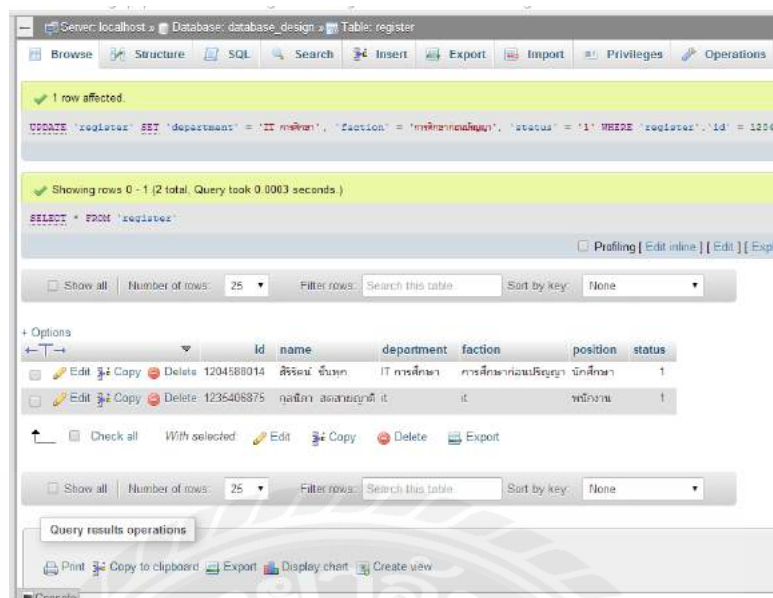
Server: localhost » Database: database_design » Table: register

Browse | Structure | SQL | Search | Insert | Export | Import | Privileges | Operations

1 row affected.

UPDATE `register` SET `department` = 'IT การศึกษา', `faction` = 'การศึกษาก่อนปริญญา', `status` = '1' WHERE `register`.`id` = 120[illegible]

Showing rows 0 - 1 (2 total, Query took 0.0003 seconds.)

SELECT * FROM `register`

Profiling [ Edit inline ] [ Edit ] [ Exp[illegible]

Show all | Number of rows: 25 | Filter rows: Search this table | Sort by key: None

+ Options

| | | id | name | department | faction | position | status |
|---|---|---|---|---|---|---|---|
| Edit | Copy | Delete | 1204588014 | สิริรัตน์ ขันทด | IT การศึกษา | การศึกษาก่อนปริญญา | นักศึกษา | 1 |
| Edit | Copy | Delete | 1235406875 | กุลนิภา สดสายญาติ | it | it | พนักงาน | 1 |

Check all | With selected: Edit | Copy | Delete | Export

Show all | Number of rows: 25 | Filter rows: Search this table | Sort by key: None

Query results operations

Print | Copy to clipboard | Export | Display chart | Create view

Console